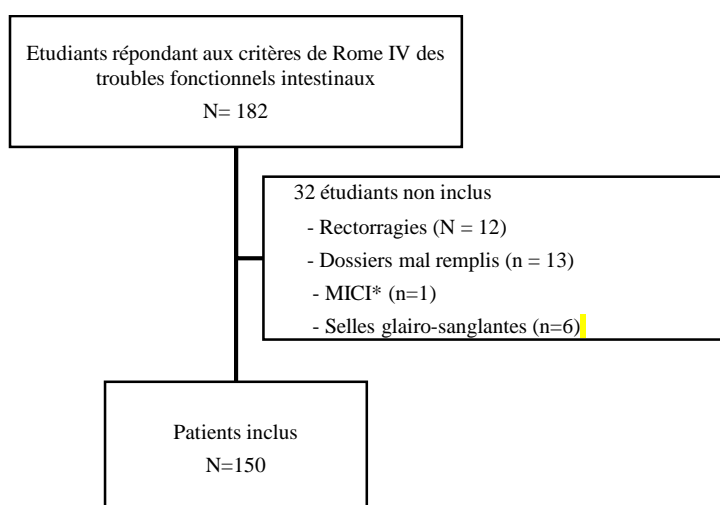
Etudiants répondant aux critères de Rome IV des troubles fonctionnels intestinaux
N= 182

32 étudiants non inclus
- Rectorragies (N = 12)
- Dossiers mal remplis (n = 13)
- MICI* (n=1)
- Selles glairo-sanglantes (n=6)

Patients inclus
N=150